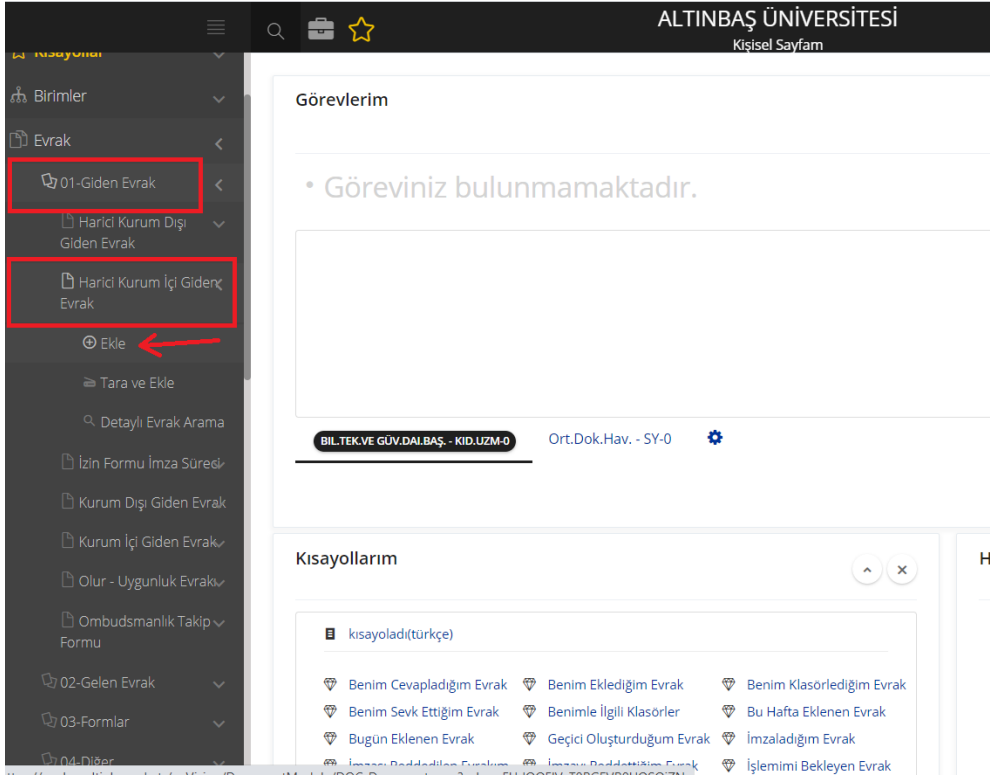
Kısayollar
Birimler
Evrak
01-Giden Evrak
Harici Kurum Dışı Giden Evrak
Harici Kurum İçi Giden Evrak
Ekle
Tara ve Ekle
Detaylı Evrak Arama
İzin Formu İmza Süreci
Kurum Dışı Giden Evrak
Kurum İçi Giden Evrak
Olur - Uygunluk Evrakı
Ombudsmanlık Takip Formu
02-Gelen Evrak
03-Formlar
04-Diğer

ALTINBAŞ ÜNİVERSİTESİ
Kişisel Sayfam

Görevlerim

• Göreviniz bulunmamaktadır.

BIL.TEK.VE GÜV.DAI.BAŞ. - KID.UZM-0
Ort.Dok.Hav. - SY-0

Kısayollarım

kısayoladı(türkçe)

| Benim Cevapladığım Evrak | Benim Eklediğim Evrak | Benim Klasörlediğim Evrak |
|---|---|---|
| Benim Sevk Ettiğim Evrak | Benimle İlgili Klasörler | Bu Hafta Eklenen Evrak |
| Bugün Eklenen Evrak | Geçici Oluşturduğum Evrak | İmzaladığım Evrak |
| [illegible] | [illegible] | İşlemimi Bekleyen Evrak |

H

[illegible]